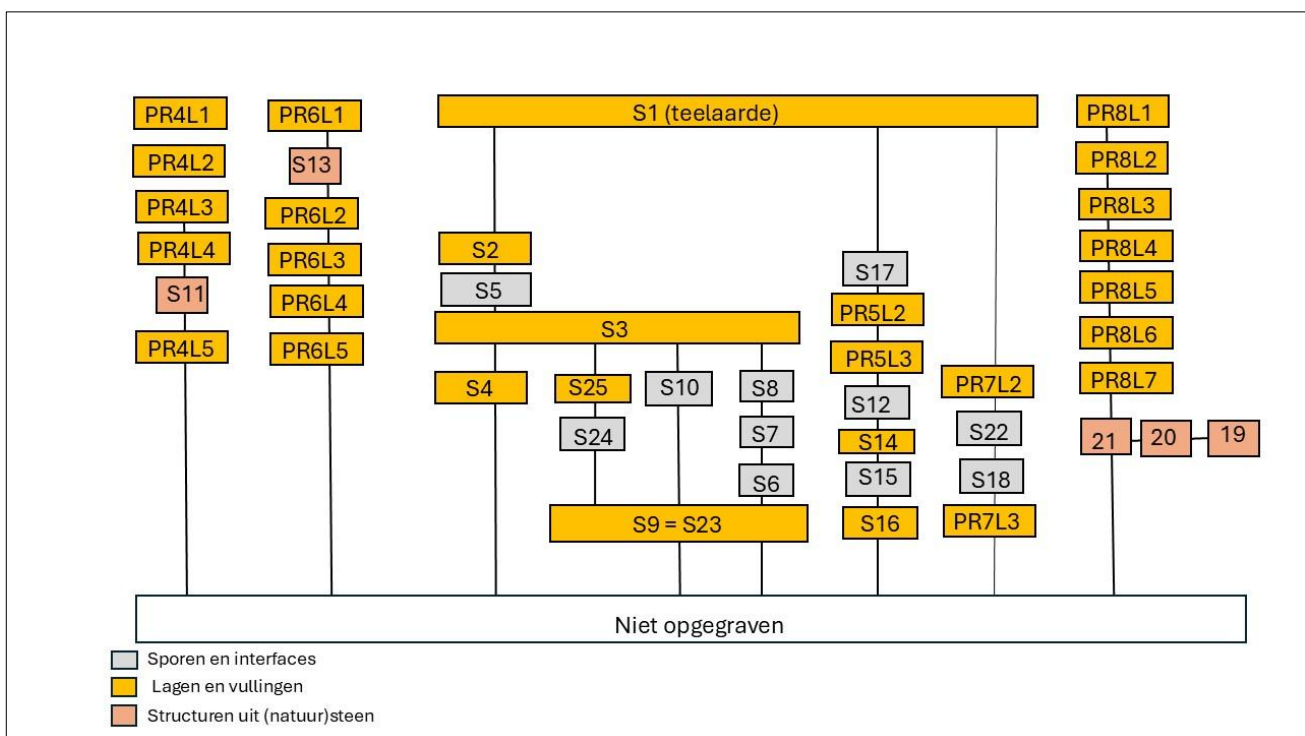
PR4L1
PR4L2
PR4L3
PR4L4
S11
PR4L5

PR6L1
S13
PR6L2
PR6L3
PR6L4
PR6L5

S1 (teelaarde)
S2
S5
S3
S4
S25
S24
S10
S8
S7
S6
S9 = S23

S17
PR5L2
PR5L3
S12
S14
S15
S16

PR7L2
S22
S18
PR7L3

PR8L1
PR8L2
PR8L3
PR8L4
PR8L5
PR8L6
PR8L7
21
20
19

Niet opgegraven

Sporen en interfaces
Lagen en vullingen
Structuren uit (natuur)steen